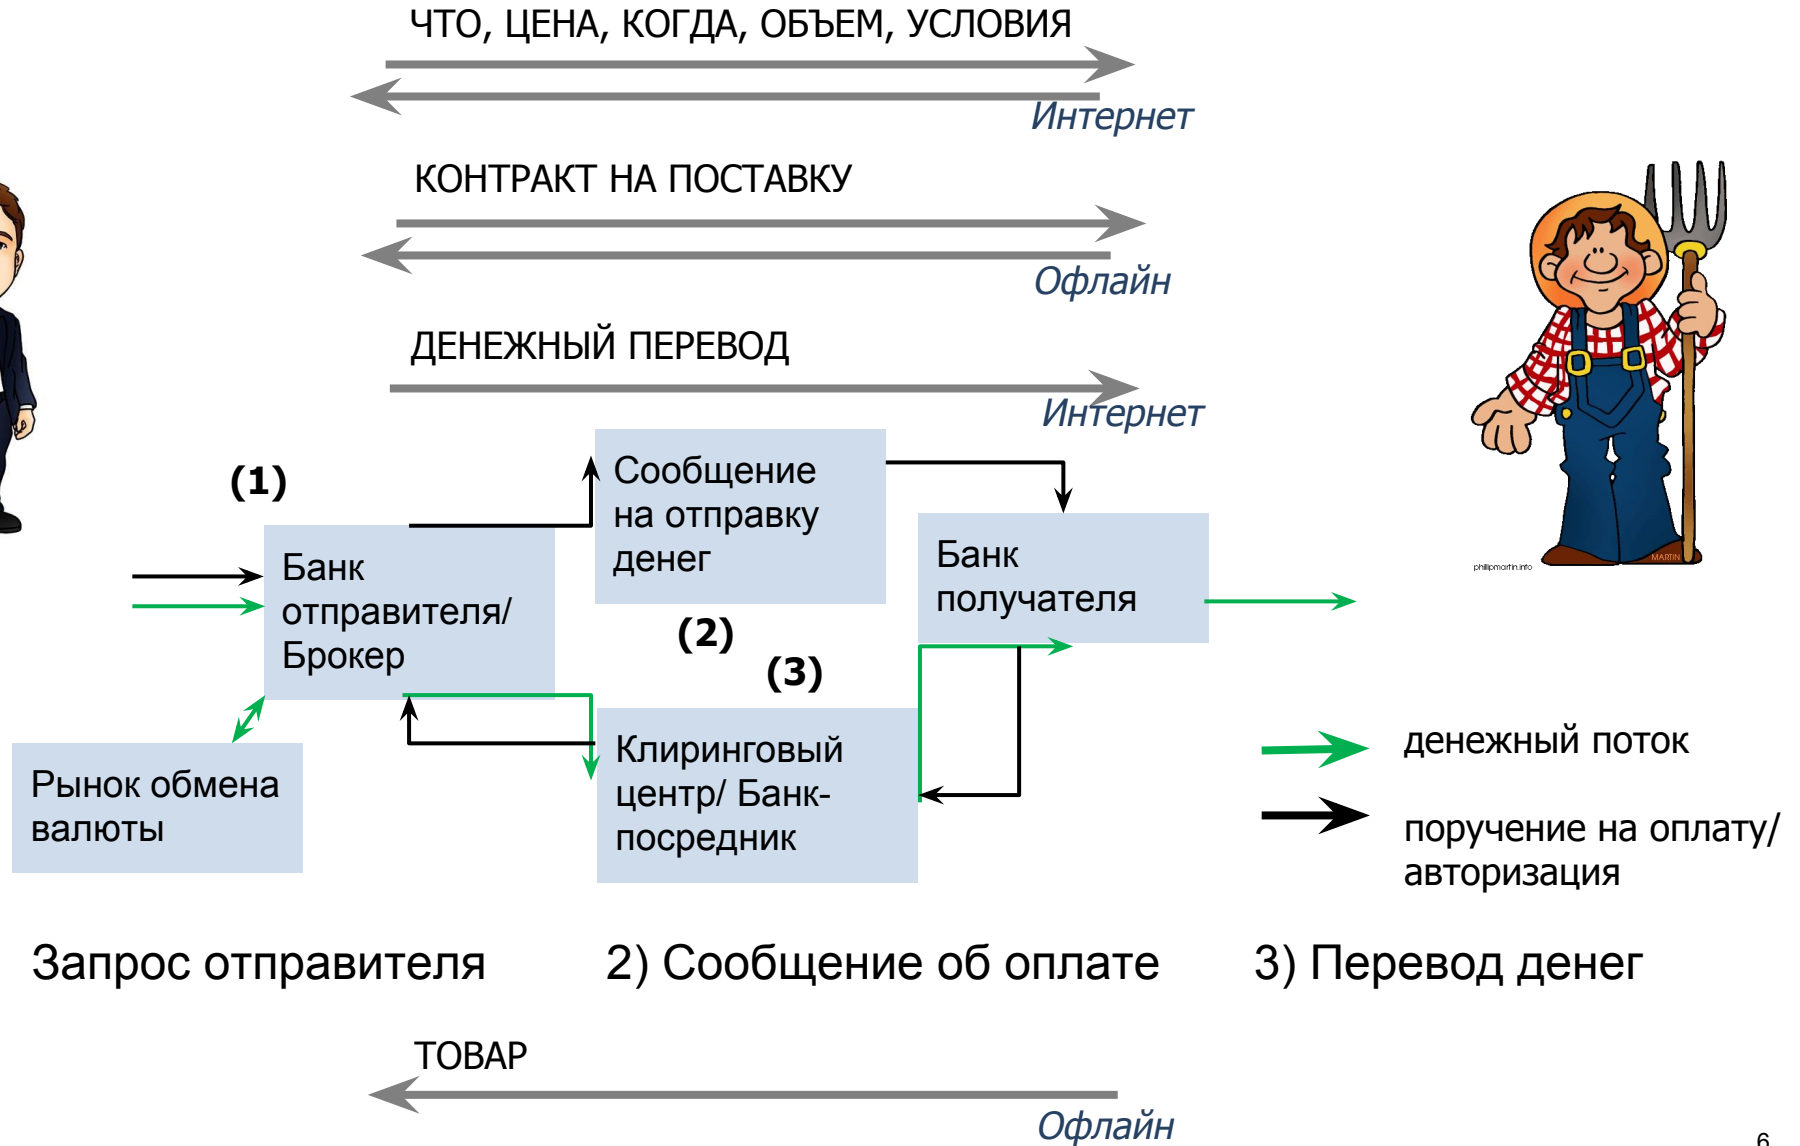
ЧТО, ЦЕНА, КОГДА, ОБЪЕМ, УСЛОВИЯ

Интернет

КОНТРАКТ НА ПОСТАВКУ

Офлайн

ДЕНЕЖНЫЙ ПЕРЕВОД

Интернет

(1)

Банк отправителя/ Брокер

Сообщение на отправку денег

(2)

Банк получателя

philipmartin.info

MARTIN

(3)

Рынок обмена валюты

Клиринговый центр/ Банк-посредник

денежный поток

поручение на оплату/ авторизация

Запрос отправителя

2) Сообщение об оплате

3) Перевод денег

ТОВАР

Офлайн

6